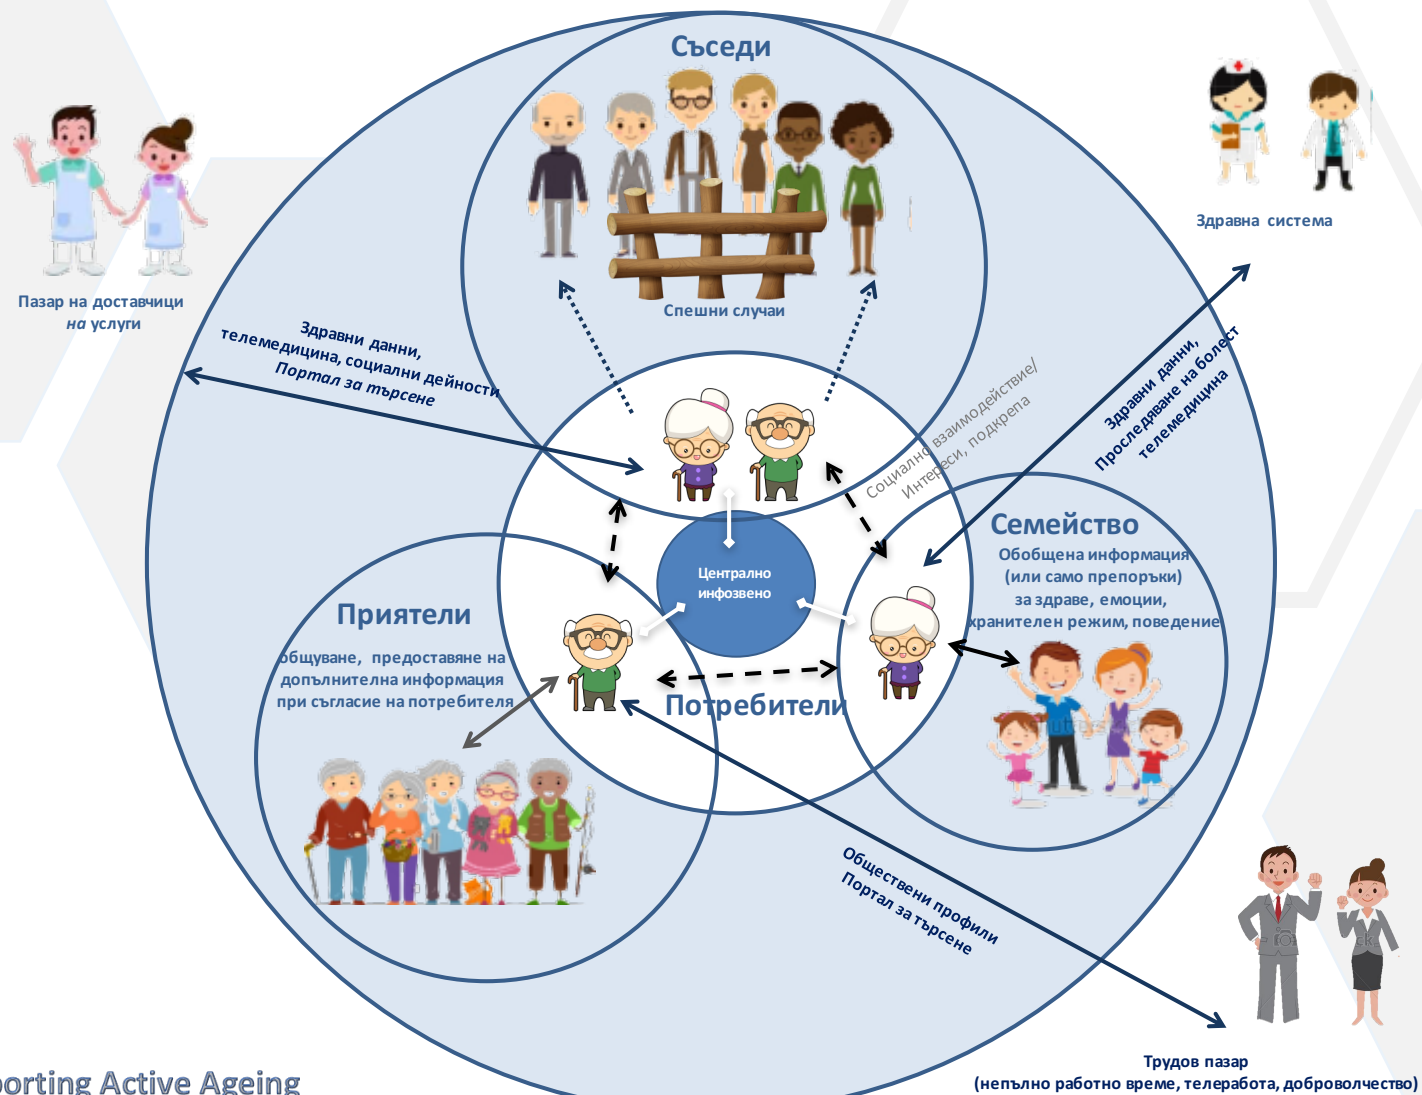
Съседи

Спешни случаи

Пазар на доставчици на услуги

Здравна система

Здравни данни, телемедицина, социални дейности Портал за търсене

Социално взаимодействие/ Интереси, подкрепа

Здравни данни, Проследяване на болест телемедицина

Семейство

Обобщена информация (или само препоръки) за здраве, емоции, хранителен режим, поведение

Централно инфозвено

Приятели

общуване, предоставяне на допълнителна информация при съгласие на потребителя

Потребители

Обществени профили Портал за търсене

Трудов пазар (непълно работно време, телеработа, доброволчество)

orting Active Ageing